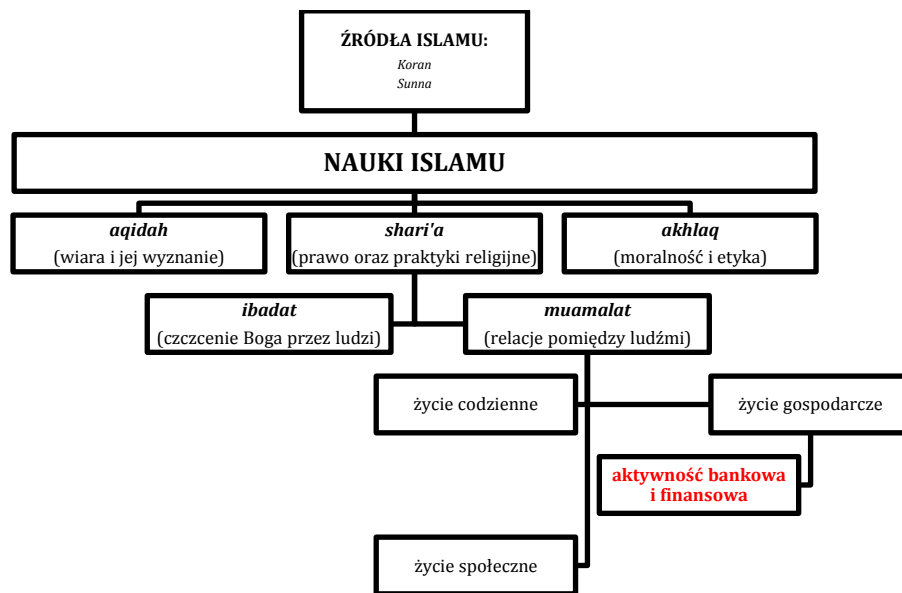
ŹRÓDŁA ISLAMU:
Koran
Sunna

NAUKI ISLAMU

aqidah
(wiara i jej wyznanie)

shari'a
(prawo oraz praktyki religijne)

akhlaq
(moralność i etyka)

ibadat
(czczenie Boga przez ludzi)

muamalat
(relacje pomiędzy ludźmi)

życie codzienne

życie gospodarcze

aktywność bankowa i finansowa

życie społeczne